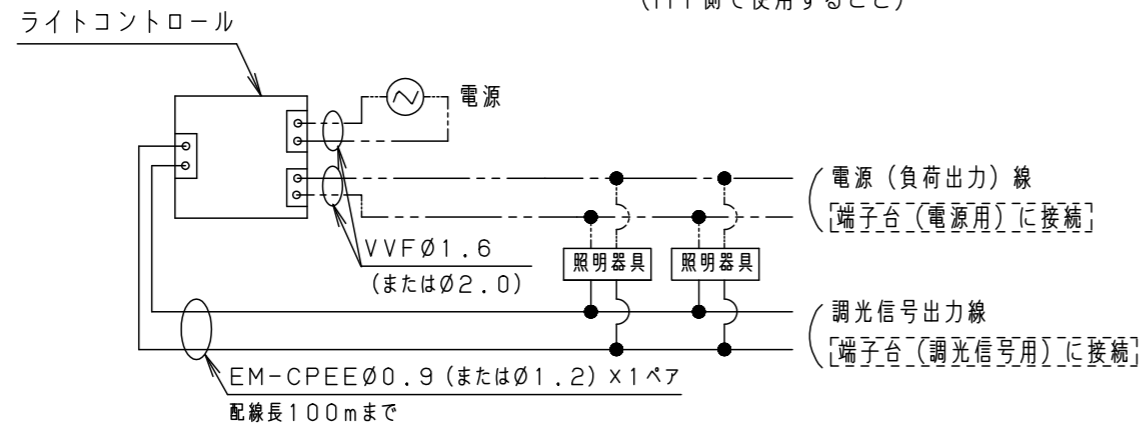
(T T T 側で使用すること)

ライトコントロール

電源

電源（負荷出力）線
［端子台（電源用）に接続］

VVFØ1.6
（またはØ2.0）

照明器具

照明器具

調光信号出力線
［端子台（調光信号用）に接続］

EM-CPEEØ0.9（またはØ1.2）×1ペア
配線長100mまで